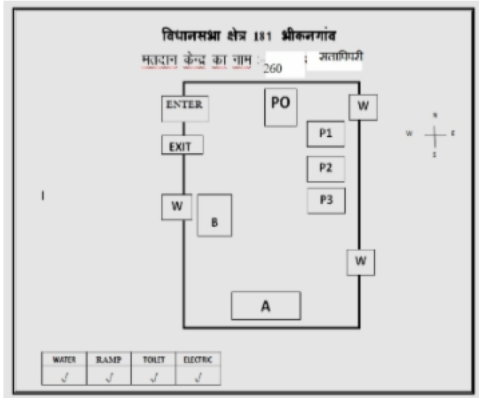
विधानसभा क्षेत्र 181 भीकनगांव

मतदान केन्द्र का नाम : 260 : सतापिपरी

ENTER

PO

W

EXIT

P1

P2

P3

W

B

W

A

N

W

E

S

I

| WATER | RAMP | TOILET | ELECTRIC |
|---|---|---|---|
| ✓ | ✓ | ✓ | ✓ |